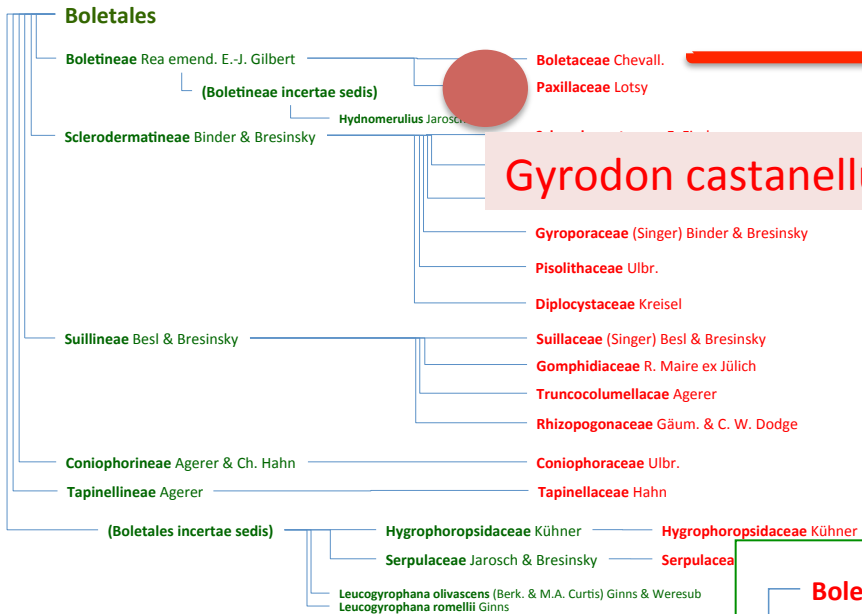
Boletales

Boletineae Rea emend. E.-J. Gilbert

Boletaceae Chevall.

Paxillaceae Lotsy

(Boletineae incertae sedis)

Hydnomerulius Jarosch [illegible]

Sclerodermatineae Binder & Bresinsky

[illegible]

Gyrodon castanell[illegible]

Gyroporaceae (Singer) Binder & Bresinsky

Pisolithaceae Ulbr.

Diplocystaceae Kreisel

Suillineae Besl & Bresinsky

Suillaceae (Singer) Besl & Bresinsky

Gomphidiaceae R. Maire ex Jülich

Truncocolumellaceae Agerer

Rhizopogonaceae Gäum. & C. W. Dodge

Coniophorineae Agerer & Ch. Hahn

Coniophoraceae Ulbr.

Tapinellineae Agerer

Tapinellaceae Hahn

(Boletales incertae sedis)

Hygrophoropsidaceae Kühner

Hygrophoropsidaceae Kühner

Serpulaceae Jarosch & Bresinsky

Serpulacea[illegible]

Leucogyrophana olivascens (Berk. & M.A. Curtis) Ginns & Weresub

Leucogyrophana romellii Ginns

Bole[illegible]